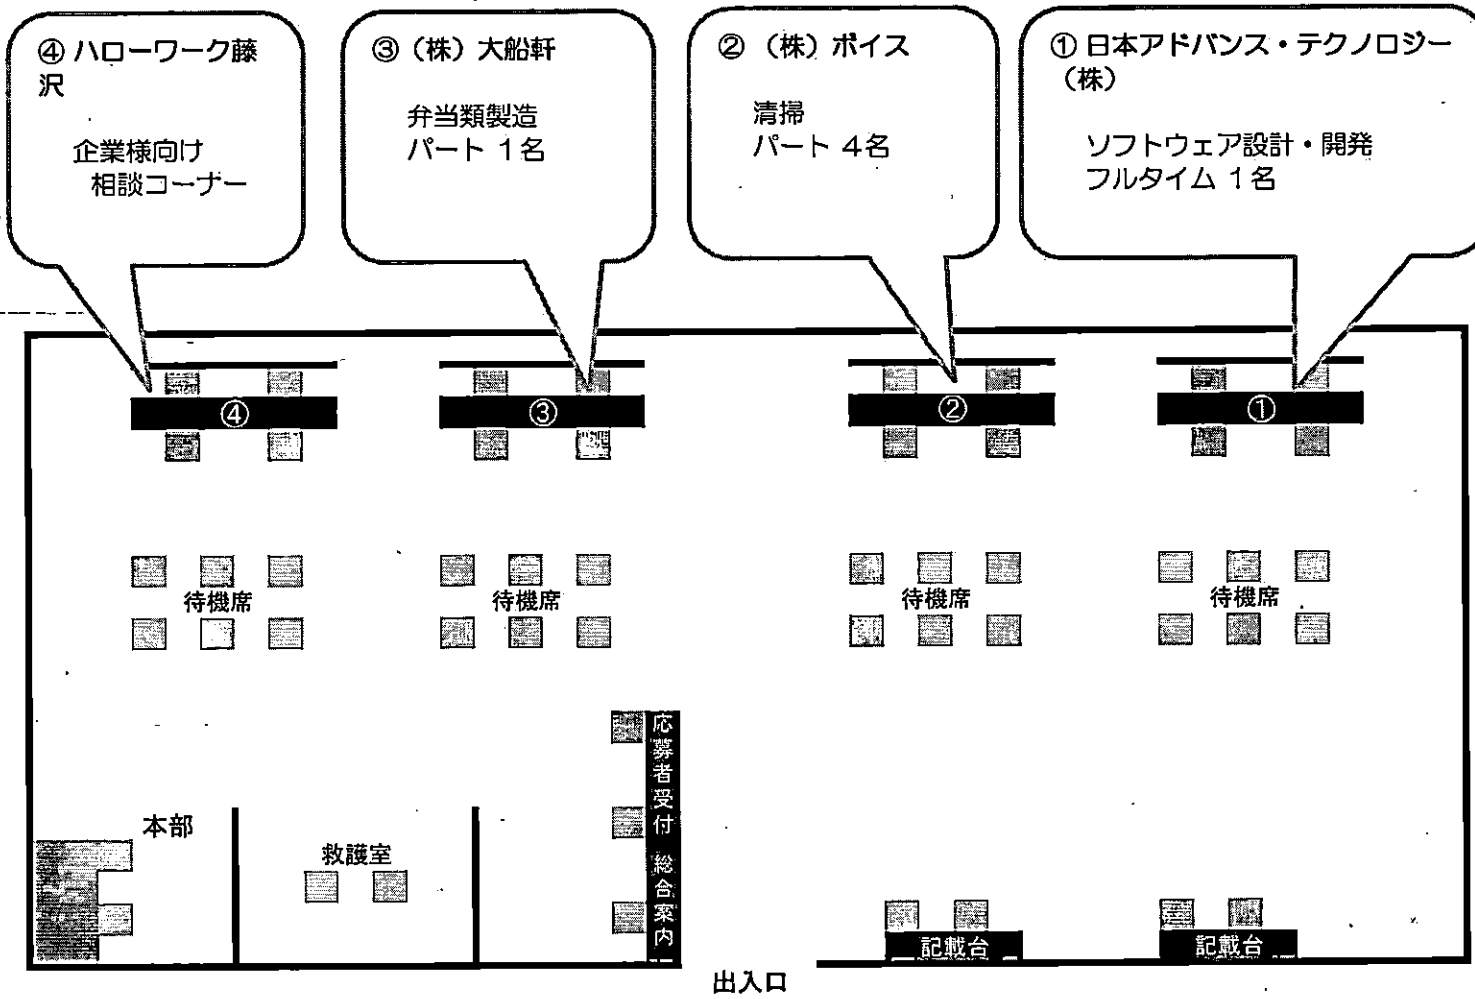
④ ハローワーク藤沢

企業様向け
相談コーナー

③（株）大船軒

弁当類製造
パート 1名

②（株）ボイス

清掃
パート 4名

① 日本アドバンス・テクノロジー（株）

ソフトウェア設計・開発
フルタイム 1名

④

③

②

①

待機席

待機席

待機席

待機席

応募者受付

総合案内

本部

救護室

記載台

記載台

出入口